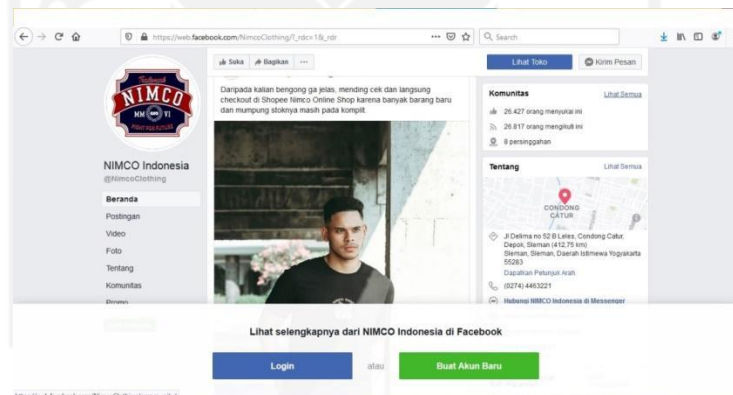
https://web.facebook.com/NimcoClothing/?_rdc=1&_rdr

Search

Suka Bagikan ...

Lihat Toko

Kirim Pesan

NIMCO

MM YI

NIMCO Indonesia
@NimcoClothing

Beranda
Postingan
Video
Foto
Tentang
Komunitas
Promo

Daripada kalian bengong ga jelas, mending cek dan langsung checkout di Shopee Nimco Online Shop karena banyak barang baru dan mumpung stoknya masih pada komplit.

Komunitas
Lihat Semua
26.427 orang menyukai ini
26.817 orang mengikuti ini
8 persinggahan

Tentang
Lihat Semua
CONDONG CATUR
Jl Delima no 52 B Leles, Condong Catur, Depok, Sleman (412,75 km)
Sleman, Sleman, Daerah Istimewa Yogyakarta 55283
Dapatkan Petunjuk Arah
(0274) 4463221
Hubungi NIMCO Indonesia di Messenger

Lihat selengkapnya dari NIMCO Indonesia di Facebook

Login
atau
Buat Akun Baru

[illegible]